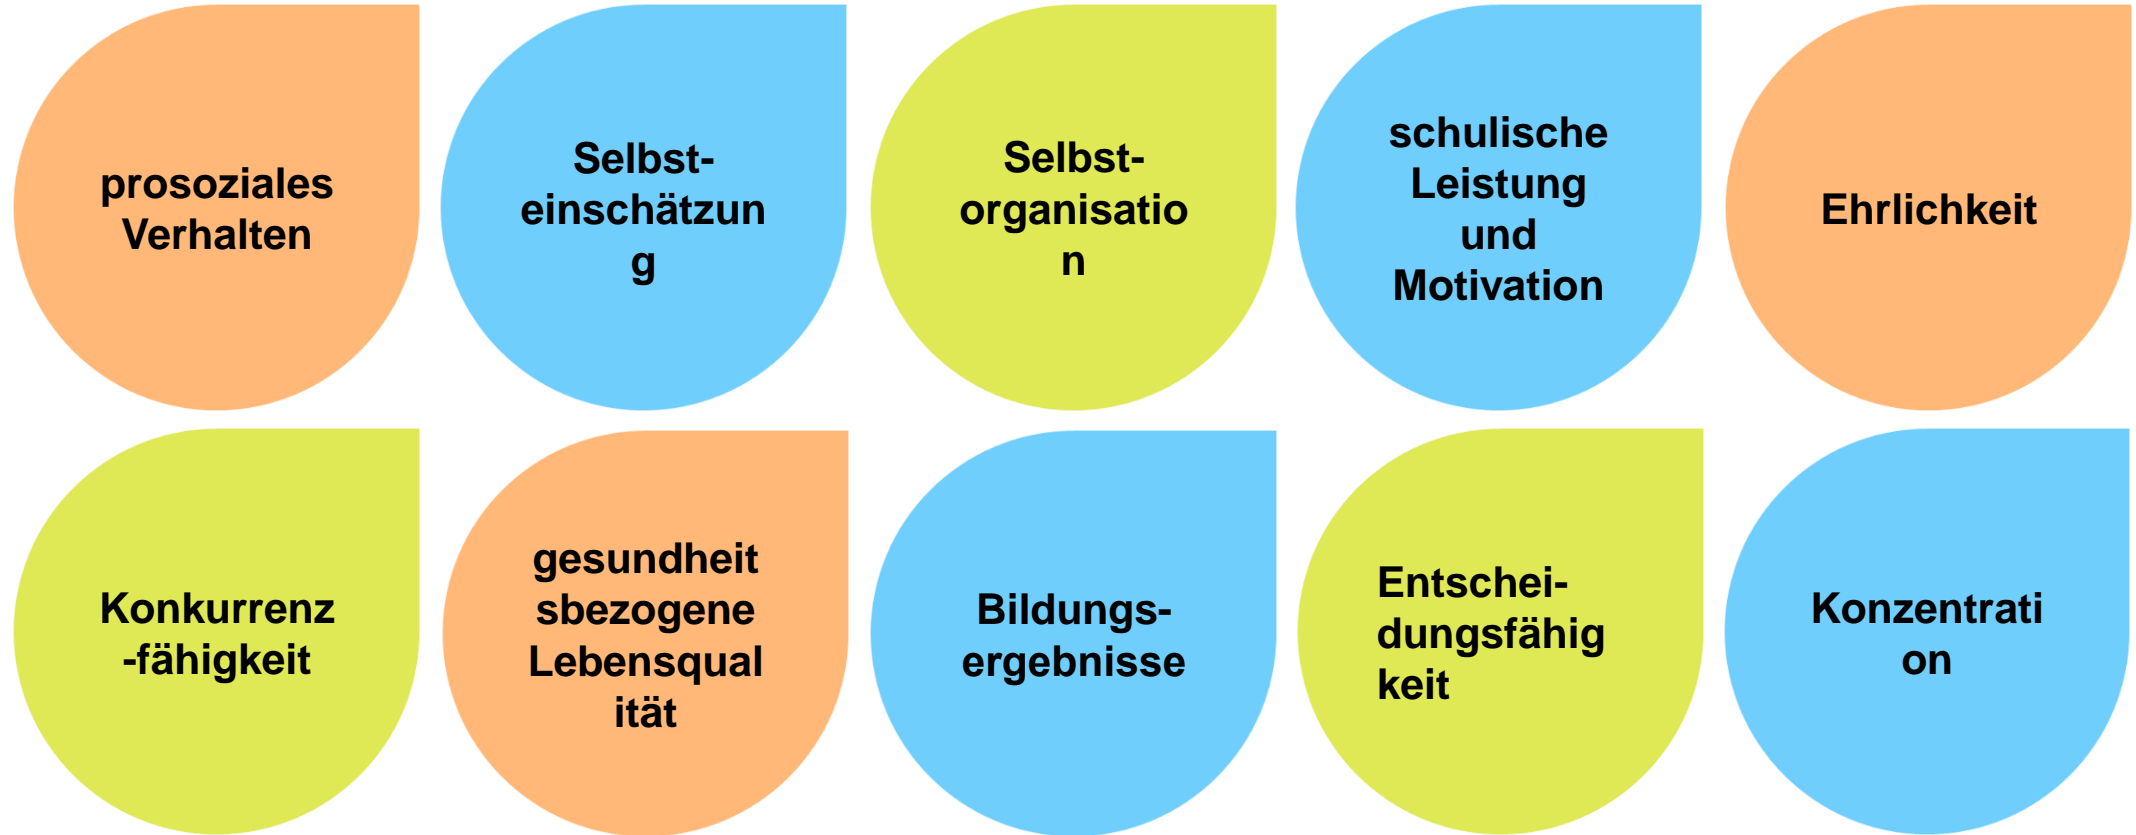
prosoziales Verhalten

Selbst-einschätzun g

Selbst-organisatio n

schulische Leistung und Motivation

Ehrlichkeit

Konkurrenz -fähigkeit

gesundheit sbezogene Lebensqual ität

Bildungs-ergebnisse

Entschei-dungsfähig keit

Konzentrati on